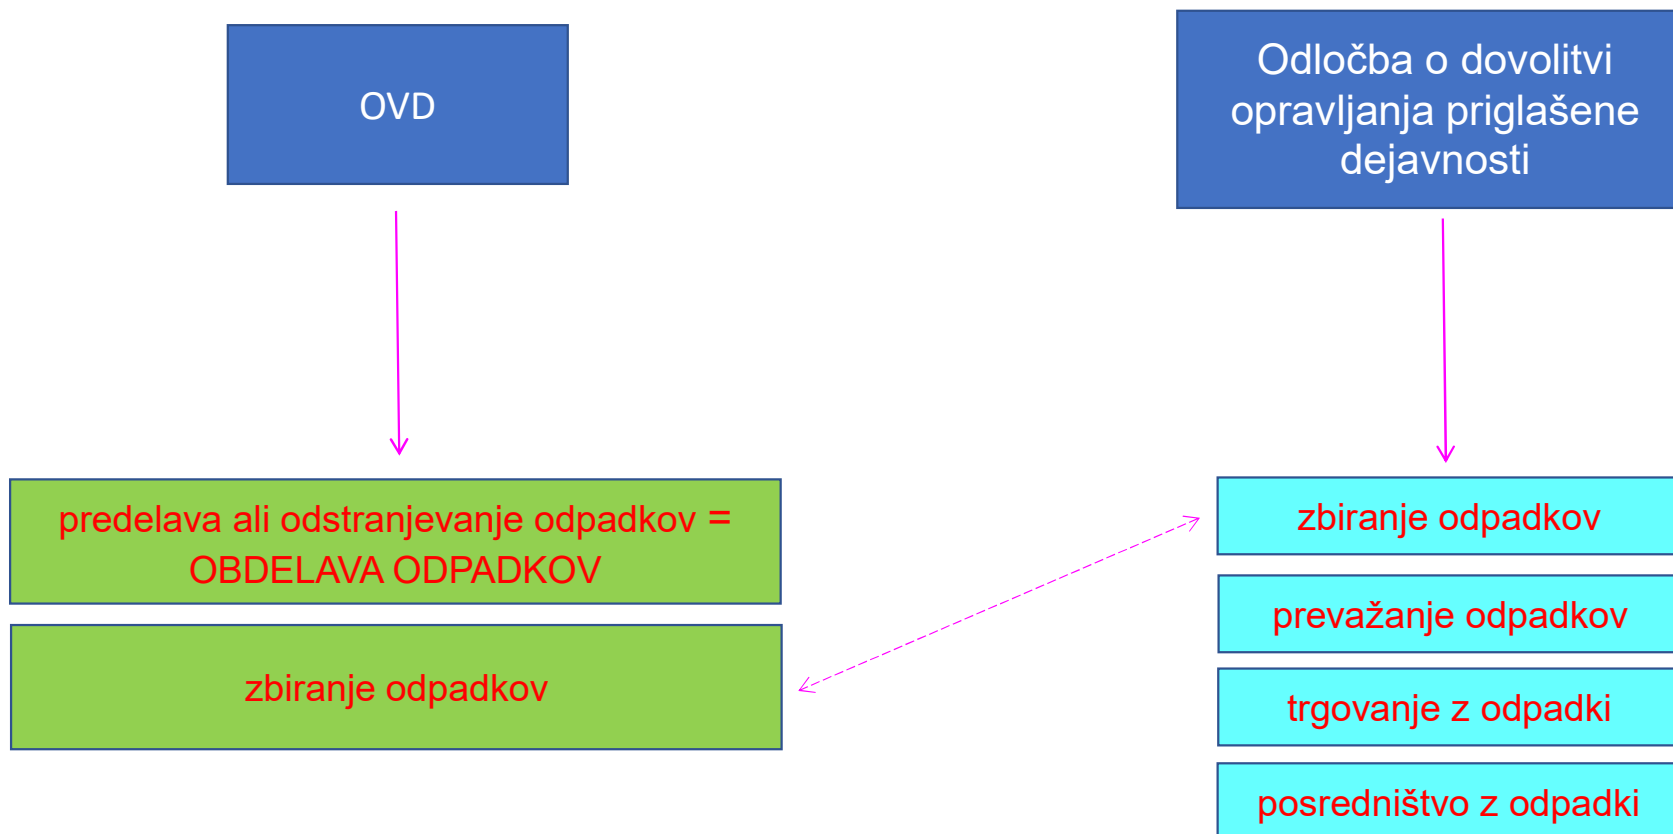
OVD

Odločba o dovolitvi opravljanja priglašene dejavnosti

predelava ali odstranjevanje odpadkov = OBDELAVA ODPADKOV

zbiranje odpadkov

zbiranje odpadkov

prevažanje odpadkov

trgovanje z odpadki

posredništvo z odpadki